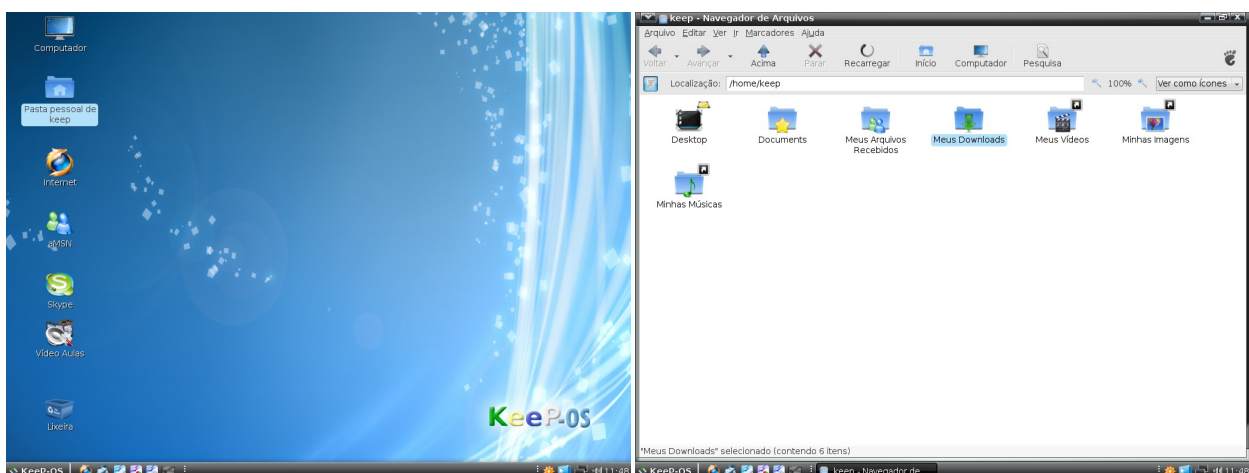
Computador

Pasta pessoal de keep

Internet

aMSN

Skype

Vídeo Aulas

Lixeira

KeeP-OS

KeeP-OS

11:48

keep - Navegador de Arquivos

Arquivo Editar Ver Ir Marcadores Ajuda

Voltar Avançar Acima Parar Recarregar Início Computador Pesquisa

Localização: /home/keep

100%

Ver como ícones

Desktop

Documents

Meus Arquivos Recebidos

Meus Downloads

Meus Vídeos

Minhas Imagens

Minhas Músicas

"Meus Downloads" selecionado (contendo 6 itens)

KeeP-OS

keep - Navegador de

11:48